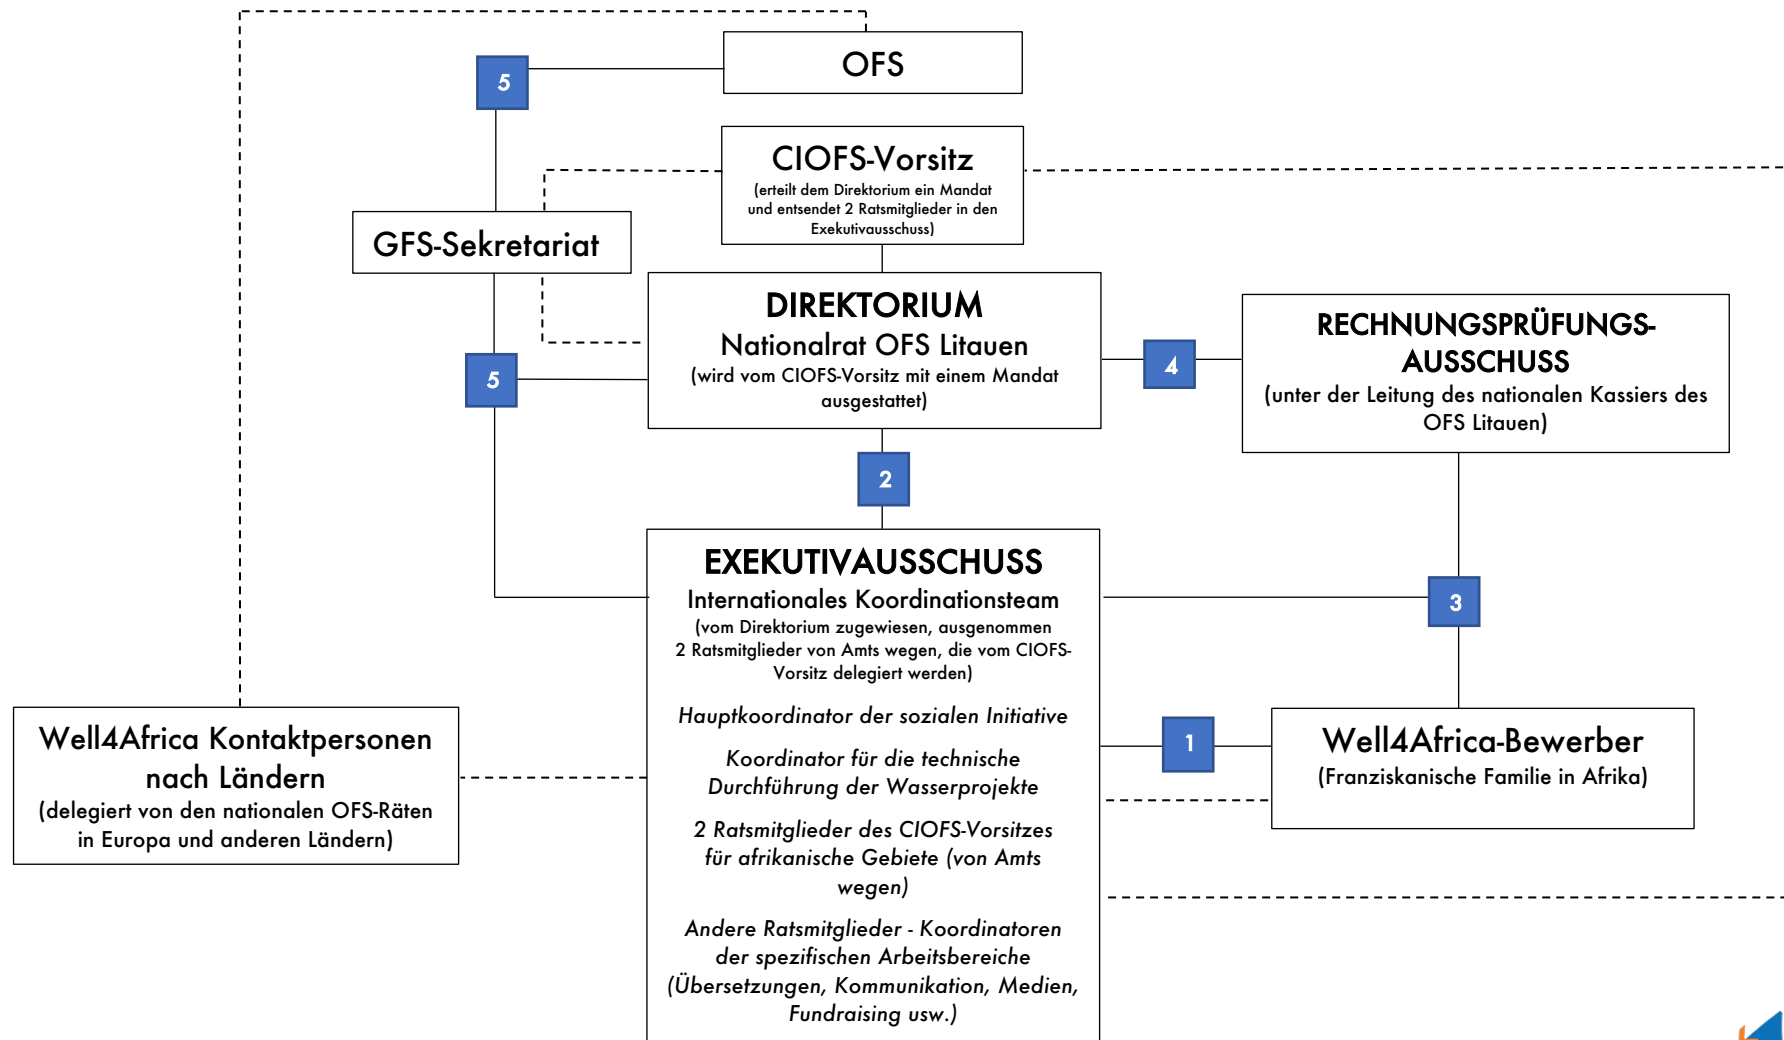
OFS

5

CIOFS-Vorsitz
(erteilt dem Direktorium ein Mandat und entsendet 2 Ratsmitglieder in den Exekutivausschuss)

GFS-Sekretariat

DIREKTORIUM
Nationalrat OFS Litauen
(wird vom CIOFS-Vorsitz mit einem Mandat ausgestattet)

5

4

RECHNUNGSPRÜFUNGS-AUSSCHUSS
(unter der Leitung des nationalen Kassiers des OFS Litauen)

2

EXEKUTIVAUSSCHUSS
Internationales Koordinationsteam
(vom Direktorium zugewiesen, ausgenommen 2 Ratsmitglieder von Amts wegen, die vom CIOFS-Vorsitz delegiert werden)

Hauptkoordinator der sozialen Initiative

Koordinator für die technische Durchführung der Wasserprojekte

2 Ratsmitglieder des CIOFS-Vorsitzes für afrikanische Gebiete (von Amts wegen)

Andere Ratsmitglieder - Koordinatoren der spezifischen Arbeitsbereiche (Übersetzungen, Kommunikation, Medien, Fundraising usw.)

3

1

Well4Africa Kontaktpersonen nach Ländern
(delegiert von den nationalen OFS-Räten in Europa und anderen Ländern)

Well4Africa-Bewerber
(Franziskanische Familie in Afrika)